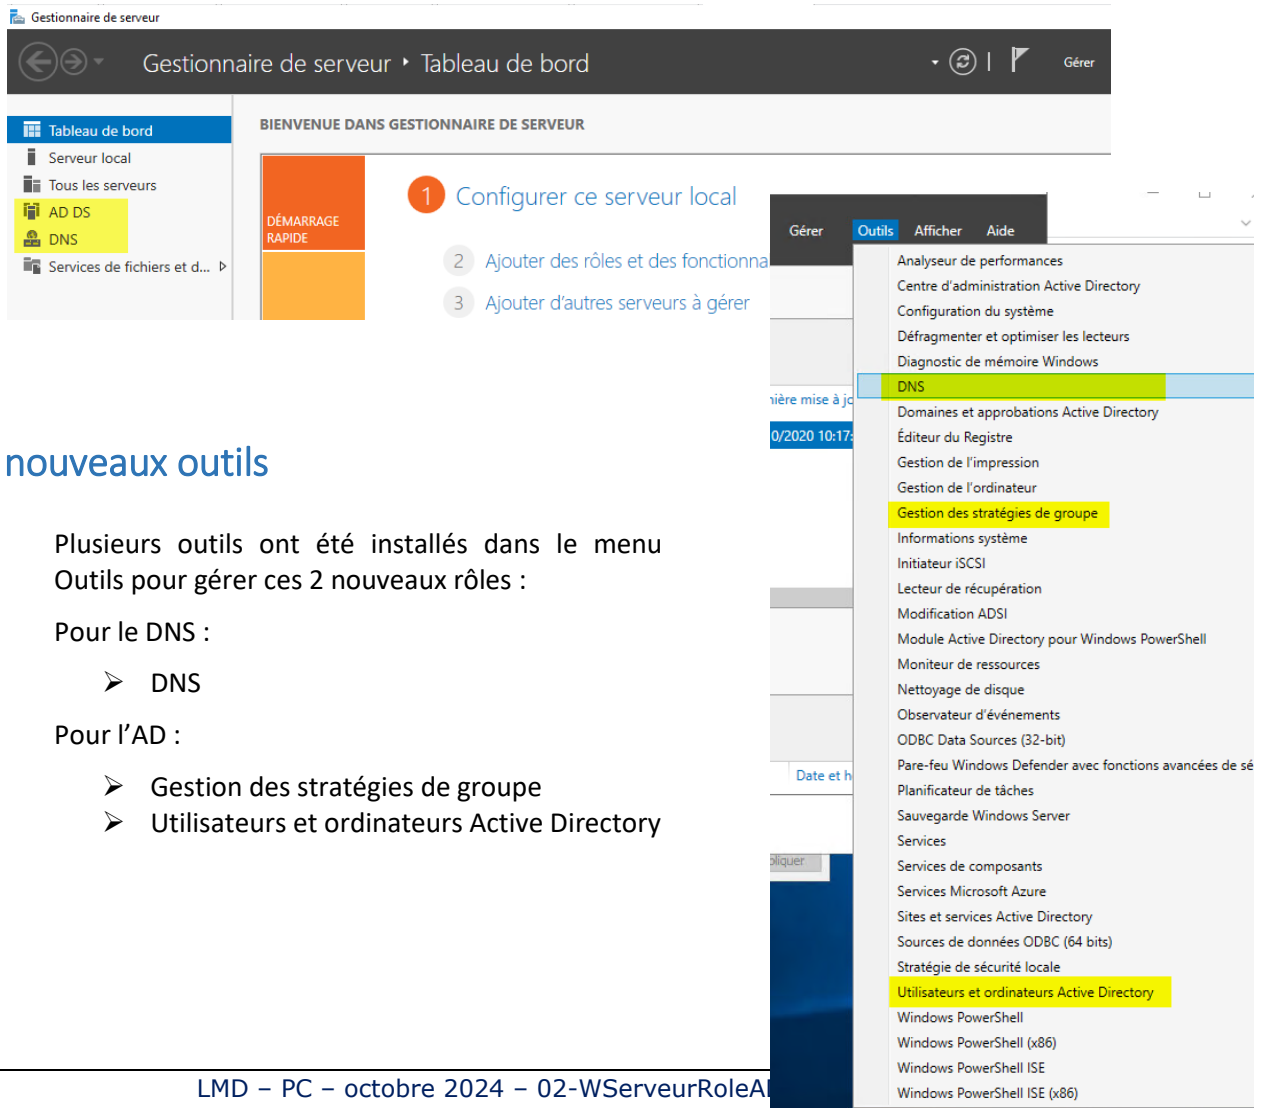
Gestionnaire de serveur

Gestionnaire de serveur • Tableau de bord

Gérer

Tableau de bord
Serveur local
Tous les serveurs
AD DS
DNS
Services de fichiers et d...

BIENVENUE DANS GESTIONNAIRE DE SERVEUR

DÉMARRAGE RAPIDE

1 Configurer ce serveur local

2 Ajouter des rôles et des fonctionna

3 Ajouter d'autres serveurs à gérer

Gérer Outils Afficher Aide

Analyseur de performances
Centre d'administration Active Directory
Configuration du système
Défragmenter et optimiser les lecteurs
Diagnostic de mémoire Windows
DNS
Domaines et approbations Active Directory
Éditeur du Registre
Gestion de l'impression
Gestion de l'ordinateur
Gestion des stratégies de groupe
Informations système
Initiateur iSCSI
Lecteur de récupération
Modification ADSI
Module Active Directory pour Windows PowerShell
Moniteur de ressources
Nettoyage de disque
Observateur d'événements
ODBC Data Sources (32-bit)
Pare-feu Windows Defender avec fonctions avancées de sé
Planificateur de tâches
Sauvegarde Windows Server
Services
Services de composants
Services Microsoft Azure
Sites et services Active Directory
Sources de données ODBC (64 bits)
Stratégie de sécurité locale
Utilisateurs et ordinateurs Active Directory
Windows PowerShell
Windows PowerShell (x86)
Windows PowerShell ISE
Windows PowerShell ISE (x86)

nière mise à jo
0/2020 10:17:
Date et h
pliquer

nouveaux outils

Plusieurs outils ont été installés dans le menu Outils pour gérer ces 2 nouveaux rôles :

Pour le DNS :

➢ DNS

Pour l'AD :

➢ Gestion des stratégies de groupe
➢ Utilisateurs et ordinateurs Active Directory

LMD – PC – octobre 2024 – 02-WServeurRoleAI